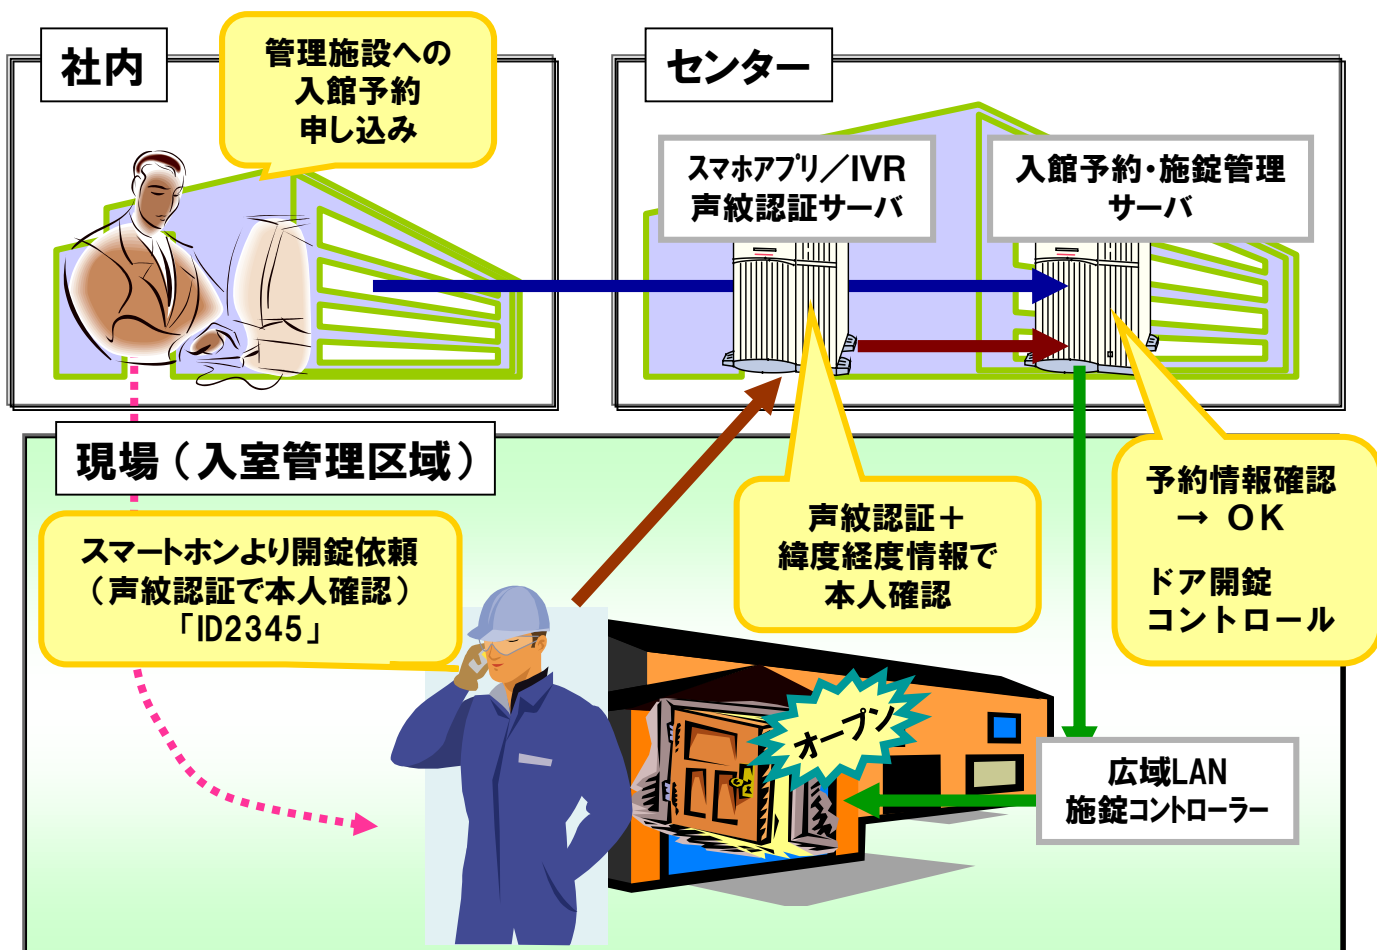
社内

管理施設への
入館予約
申し込み

センター

スマホアプリ／IVR
声紋認証サーバ

入館予約・施錠管理
サーバ

現場（入室管理区域）

スマートホンより開錠依頼
（声紋認証で本人確認）
「ID2345」

声紋認証＋
緯度経度情報で
本人確認

予約情報確認
→ OK

ドア開錠
コントロール

オープン

広域LAN
施錠コントローラー